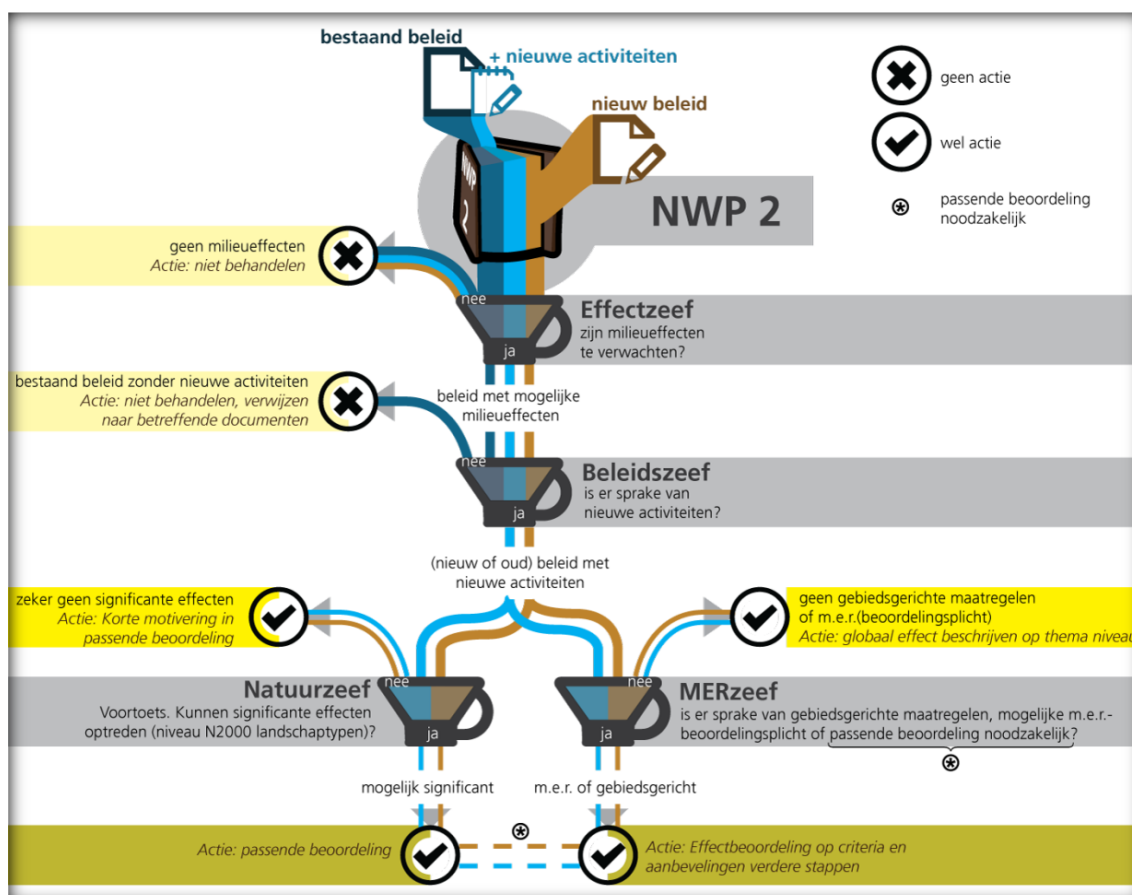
bestaand beleid

+ nieuwe activiteiten

nieuw beleid

NWP 2

geen actie

wel actie

⊛ passende beoordeling noodzakelijk

geen milieueffecten
*Actie: niet behandelen*

nee

Effectzeef
zijn milieueffecten te verwachten?

ja

bestaand beleid zonder nieuwe activiteiten
*Actie: niet behandelen, verwijzen naar betreffende documenten*

beleid met mogelijke milieueffecten

nee

Beleidszeef
is er sprake van nieuwe activiteiten?

ja

(nieuw of oud) beleid met nieuwe activiteiten

zeker geen significante effecten
*Actie: Korte motivering in passende beoordeling*

geen gebiedsgerichte maatregelen of m.e.r.(beoordelingsplicht)
*Actie: globaal effect beschrijven op thema niveau*

nee

Natuurzeef
Voortoets. Kunnen significante effecten optreden (niveau N2000 landschaptypen)?

ja

nee

MERzeef
is er sprake van gebiedsgerichte maatregelen, mogelijke m.e.r.-beoordelingsplicht of passende beoordeling noodzakelijk?

⊛

ja

mogelijk significant

m.e.r. of gebiedsgericht

⊛

*Actie: passende beoordeling*

*Actie: Effectbeoordeling op criteria en aanbevelingen verdere stappen*